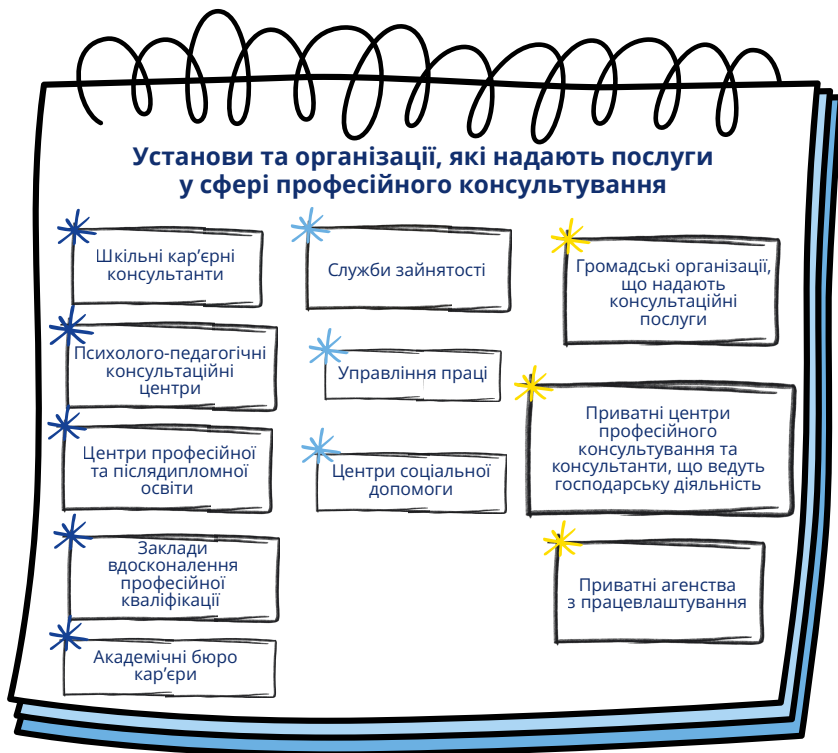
Установи та організації, які надають послуги у сфері професійного консультування

Шкільні кар'єрні консультанти

Психолого-педагогічні консультаційні центри

Центри професійної та післядипломної освіти

Заклади вдосконалення професійної кваліфікації

Академічні бюро кар'єри

Служби зайнятості

Управління праці

Центри соціальної допомоги

Громадські організації, що надають консультаційні послуги

Приватні центри професійного консультування та консультанти, що ведуть господарську діяльність

Приватні агенства з працевлаштування